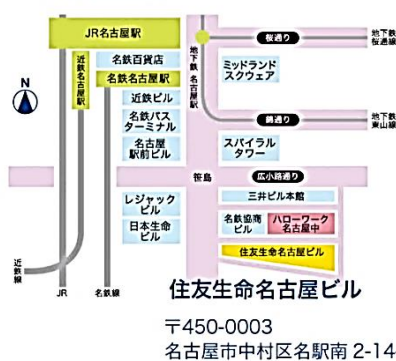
JR名古屋駅

名鉄百貨店

名鉄名古屋駅

近鉄名古屋駅

近鉄ビル

名鉄バスターミナル

名古屋駅前ビル

地下鉄

桜通り

地下鉄桜通線

ミッドランドスクウェア

錦通り

地下鉄東山線

スパイラルタワー

N

笹島

広小路通り

三井ビル本館

レジャックビル

日本生命ビル

名鉄協商ビル

ハローワーク名古屋中

住友生命名古屋ビル

近鉄線

JR

名鉄線

住友生命名古屋ビル

〒450-0003

名古屋市中村区名駅南 2-14